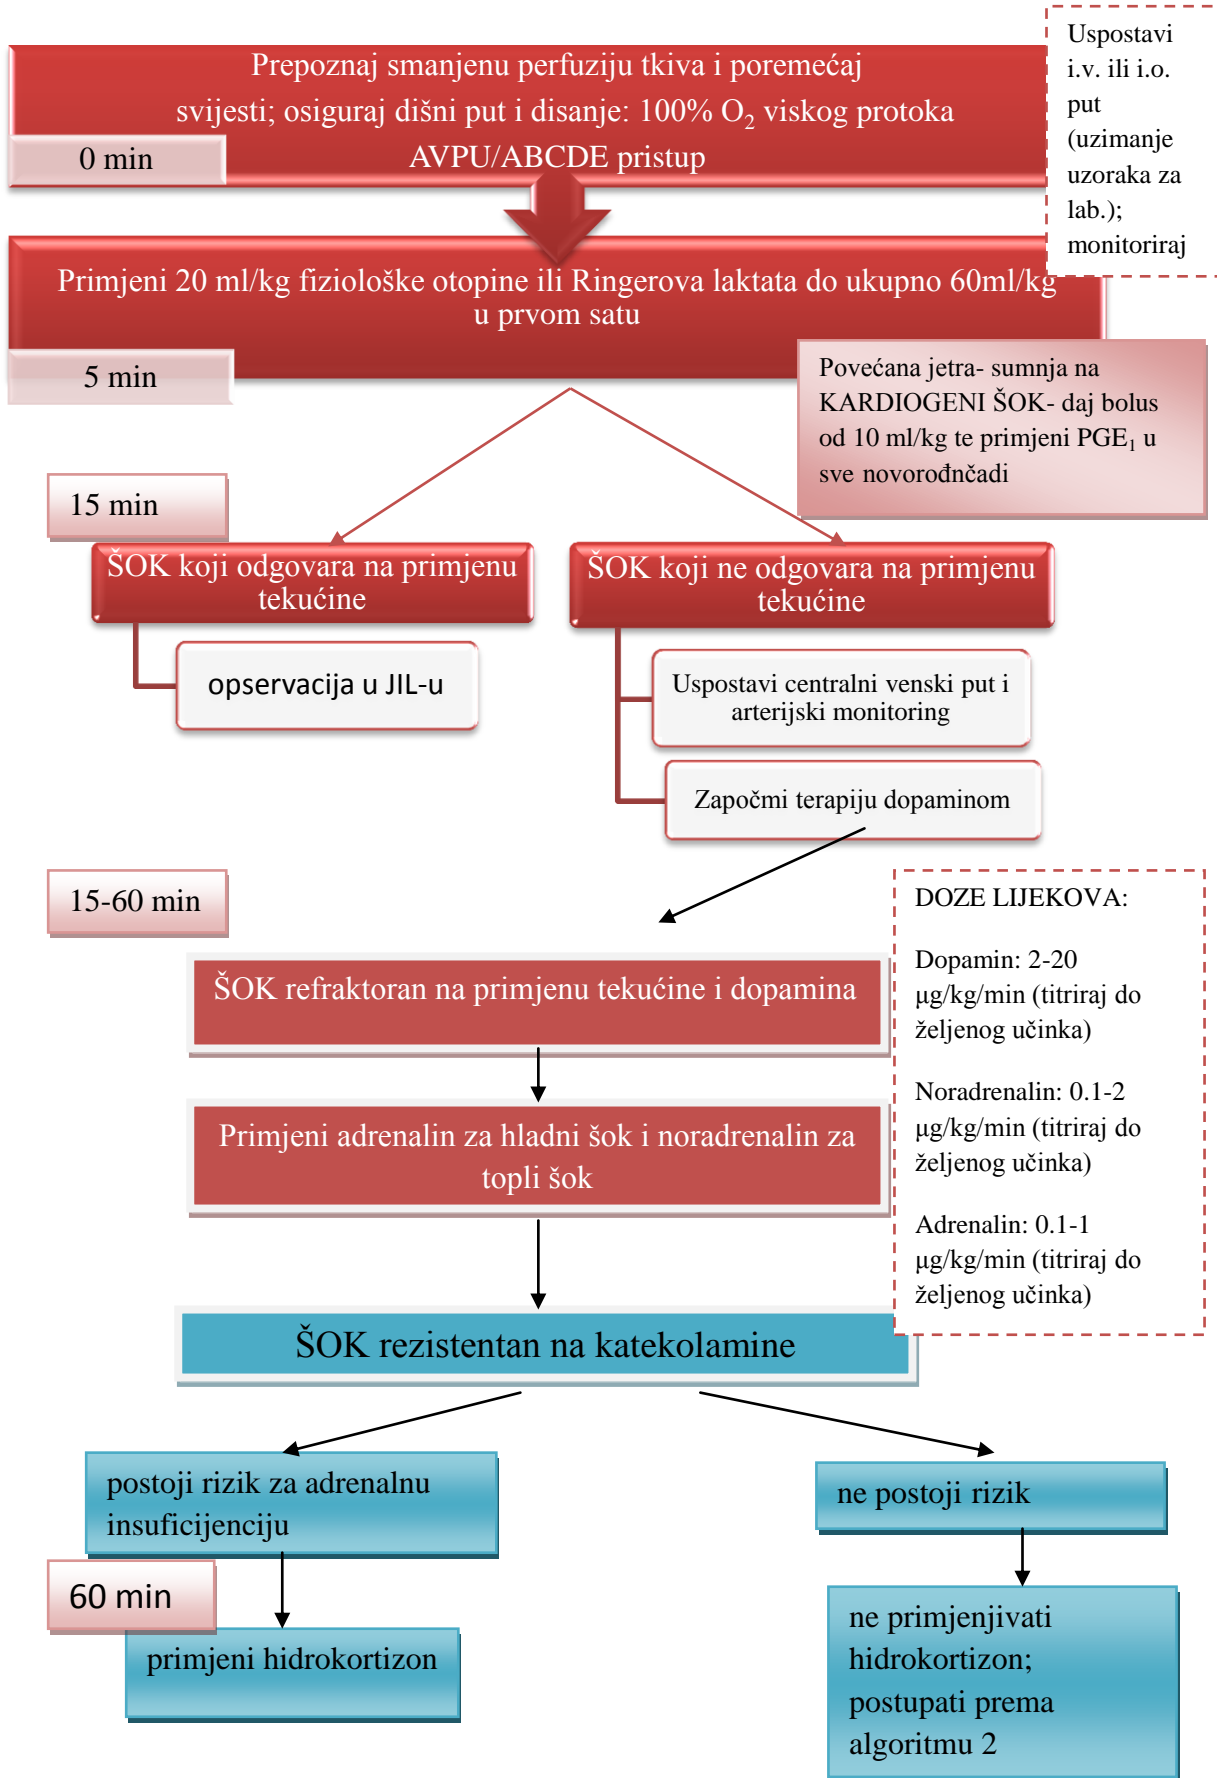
Prepoznaj smanjenu perfuziju tkiva i poremećaj svijesti; osiguraj dišni put i disanje: 100% $O_2$ viskog protoka AVPU/ABCDE pristup

0 min

Uspostavi i.v. ili i.o. put (uzimanje uzoraka za lab.); monitoriraj

Primjeni 20 ml/kg fiziološke otopine ili Ringerova laktata do ukupno 60ml/kg u prvom satu

5 min

Povećana jetra- sumnja na KARDIOGENI ŠOK- daj bolus od 10 ml/kg te primjeni $PGE_1$ u sve novorođnčadi

15 min

ŠOK koji odgovara na primjenu tekućine

opservacija u JIL-u

ŠOK koji ne odgovara na primjenu tekućine

Uspostavi centralni venski put i arterijski monitoring

Započmi terapiju dopaminom

15-60 min

DOZE LIJEKOVA:

Dopamin: 2-20 μg/kg/min (titriraj do željenog učinka)

Noradrenalin: 0.1-2 μg/kg/min (titriraj do željenog učinka)

Adrenalin: 0.1-1 μg/kg/min (titriraj do željenog učinka)

ŠOK refraktoran na primjenu tekućine i dopamina

Primjeni adrenalin za hladni šok i noradrenalin za topli šok

ŠOK rezistentan na katekolamine

postoji rizik za adrenalnu insuficijenciju

60 min

primjeni hidrokortizon

ne postoji rizik

ne primjenjivati hidrokortizon; postupati prema algoritmu 2